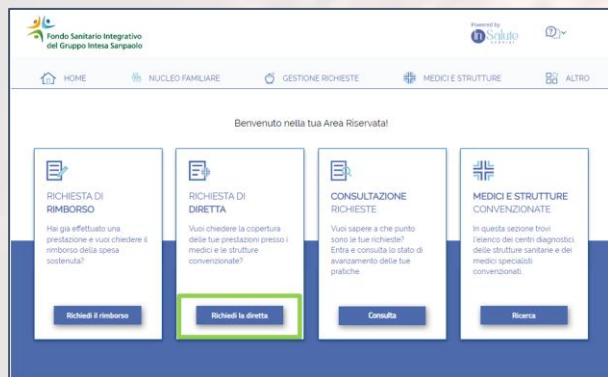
Fondo Sanitario Integrativo del Gruppo Intesa Sanpaolo

Powered by
InSalute

HOME
NUCLEO FAMILIARE
GESTIONE RICHIESTE
MEDICI E STRUTTURE
ALTRO

Benvenuto nella tua Area Riservata!

RICHIESTA DI
RIMBORSO
Hai già effettuato una prestazione e vuoi chiedere il rimborso della spesa sostenuta?
Richiedi il rimborso

RICHIESTA DI
DIRETTA
Vuoi chiedere la copertura delle tue prestazioni presso i medici e le strutture convenzionate?
Richiedi la diretta

CONSULTAZIONE
RICHIESTE
Vuoi sapere a che punto sono le tue richieste? Entra e consulta lo stato di avanzamento delle tue pratiche.
Consulta

MEDICI E STRUTTURE
CONVENZIONATE
In questa sezione trovi l'elenco dei centri diagnostici, delle strutture sanitarie e dei medici specialisti convenzionati.
Ricerca